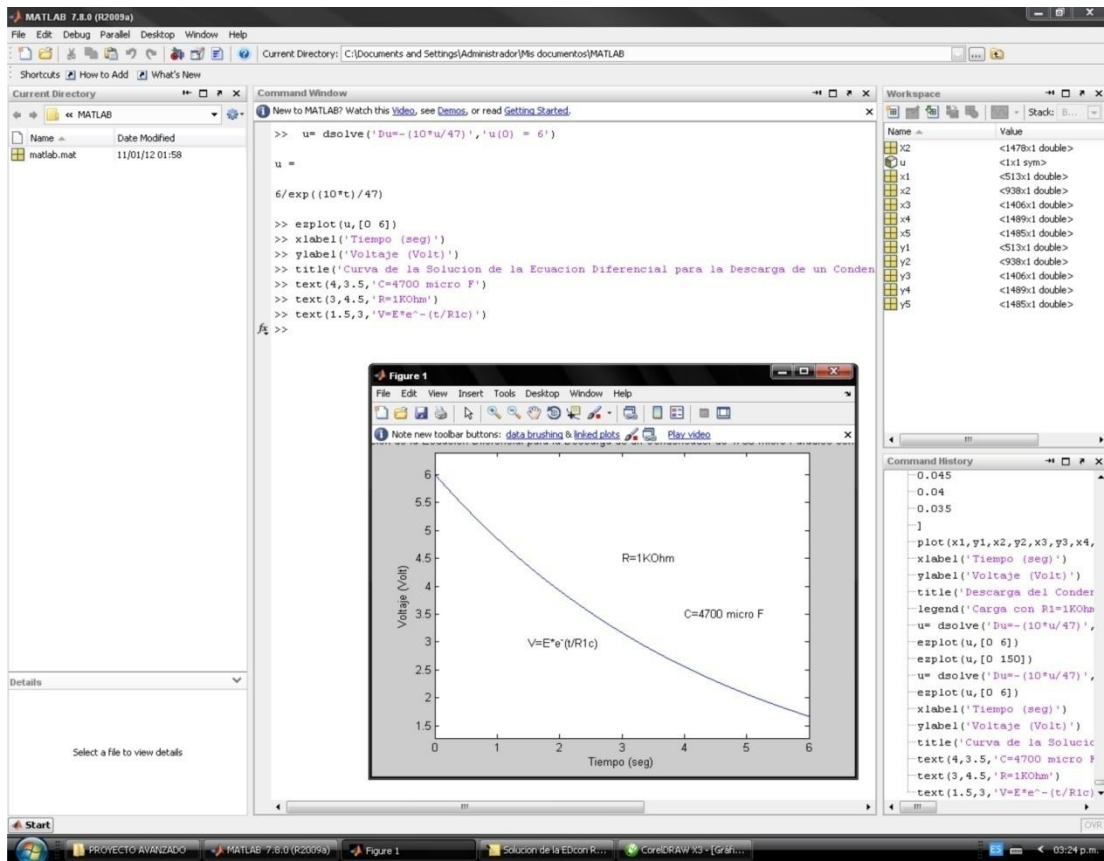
MATLAB 7.8.0 (R2009a)

File Edit Debug Parallel Desktop Window Help

Current Directory: C:\Documents and Settings\Administrador\Mis documentos\MATLAB

Shortcuts How to Add What's New

Current Directory

« MATLAB

| Name | Date Modified |
|---|---|
| matlab.mat | 11/01/12 01:58 |

Details

Select a file to view details

Command Window

New to MATLAB? Watch this Video, see Demos, or read Getting Started.

>> u= dsolve('Du=-(10*u/47)','u(0) = 6')

u =

6/exp((10*t)/47)

>> ezplot(u,[0 6])
>> xlabel('Tiempo (seg)')
>> ylabel('Voltaje (Volt)')
>> title('Curva de la Solucion de la Ecuacion Diferencial para la Descarga de un Conden
>> text(4,3.5,'C=4700 micro F')
>> text(3,4.5,'R=1KOhm')
>> text(1.5,3,'V=E*e^-(t/R1c)')
fx >>

Figure 1

File Edit View Insert Tools Desktop Window Help

Note new toolbar buttons: data brushing & linked plots Play video

R=1KOhm

C=4700 micro F

V=E*e^(t/R1c)

Voltaje (Volt)

Tiempo (seg)

6 5.5 5 4.5 4 3.5 3 2.5 2 1.5

0 1 2 3 4 5 6

Workspace

Stack: B...

| Name | Value |
|---|---|
| X2 | <1478x1 double> |
| u | <1x1 sym> |
| x1 | <513x1 double> |
| x2 | <938x1 double> |
| x3 | <1406x1 double> |
| x4 | <1489x1 double> |
| x5 | <1485x1 double> |
| y1 | <513x1 double> |
| y2 | <938x1 double> |
| y3 | <1406x1 double> |
| y4 | <1489x1 double> |
| y5 | <1485x1 double> |

Command History

0.045
0.04
0.035
]
plot(x1,y1,x2,y2,x3,y3,x4,
xlabel('Tiempo (seg)')
ylabel('Voltaje (Volt)')
title('Descarga del Conder
legend('Carga con R1=1KOhm
u= dsolve('Du=-(10*u/47)',
ezplot(u,[0 6])
ezplot(u,[0 150])
u= dsolve('Du=-(10*u/47)',
ezplot(u,[0 6])
xlabel('Tiempo (seg)')
ylabel('Voltaje (Volt)')
title('Curva de la Solucic
text(4,3.5,'C=4700 micro F
text(3,4.5,'R=1KOhm')
text(1.5,3,'V=E*e^-(t/R1c)

Start

OVR

PROYECTO AVANZADO | MATLAB 7.8.0 (R2009a) | Figure 1 | Solucion de la EDcon R... | CorelDRAW X3 - [Gráfi...

ES 03:24 p.m.